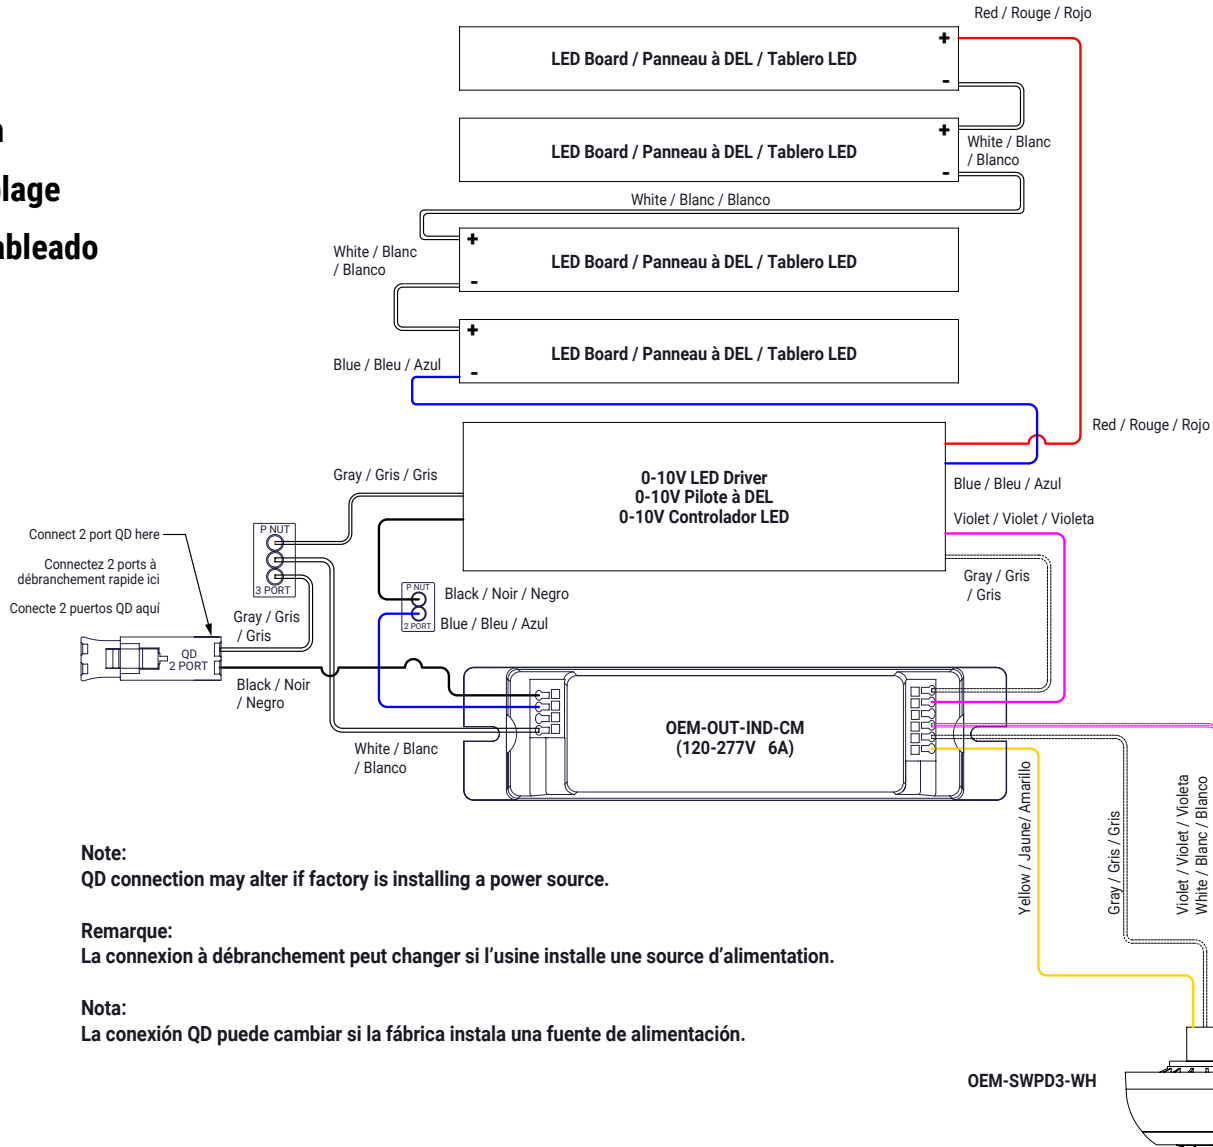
n
lage
nbleado

Red / Rouge / Rojo

LED Board / Panneau à DEL / Tablero LED
+
-

LED Board / Panneau à DEL / Tablero LED
+
-
White / Blanc / Blanco

White / Blanc / Blanco

White / Blanc / Blanco
+
LED Board / Panneau à DEL / Tablero LED
-

+
LED Board / Panneau à DEL / Tablero LED
Blue / Bleu / Azul
-

Red / Rouge / Rojo

Gray / Gris / Gris

0-10V LED Driver
0-10V Pilote à DEL
0-10V Controlador LED

Blue / Bleu / Azul

Violet / Violet / Violeta

Connect 2 port QD here

Connectez 2 ports à débranchement rapide ici

Conecte 2 puertos QD aquí

P NUT
3 PORT

P NUT
2 PORT

Black / Noir / Negro

Blue / Bleu / Azul

Gray / Gris / Gris

Gray / Gris / Gris

QD
2 PORT

Black / Noir / Negro

OEM-OUT-IND-CM
(120-277V 6A)

White / Blanc / Blanco

Yellow / Jaune/ Amarillo

Gray / Gris / Gris

Violet / Violet / Violeta
White / Blanc / Blanco

Note:
QD connection may alter if factory is installing a power source.

Remarque:
La connexion à débranchement peut changer si l’usine installe une source d’alimentation.

Nota:
La conexión QD puede cambiar si la fábrica instala una fuente de alimentación.

OEM-SWPD3-WH